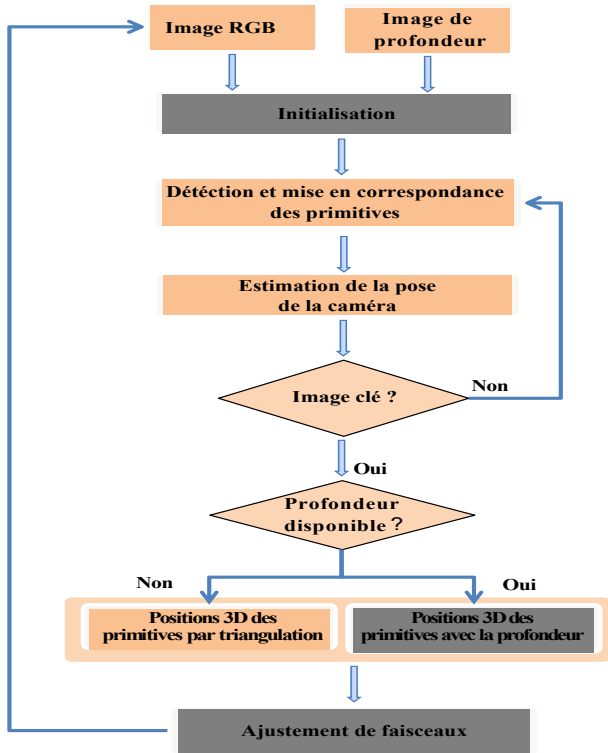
Image RGB

Image de profondeur

Initialisation

Détection et mise en correspondance des primitives

Estimation de la pose de la caméra

Image clé ?

Non

Oui

Profondeur disponible ?

Non

Oui

Positions 3D des primitives par triangulation

Positions 3D des primitives avec la profondeur

Ajustement de faisceaux